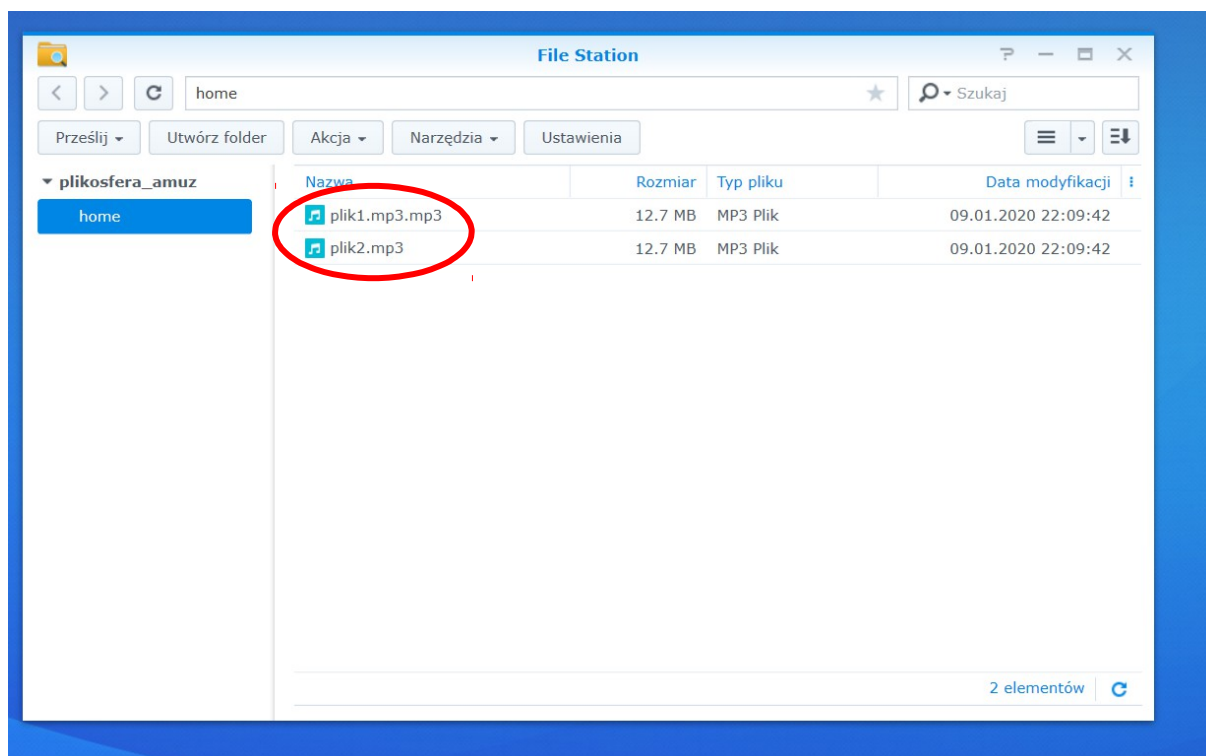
File Station

home

Szukaj

Prześlij ▾ Utwórz folder Akcja ▾ Narzędzia ▾ Ustawienia

▾ plikosfera_amuz
home

| Nazwa | Rozmiar | Typ pliku | Data modyfikacji |
|---|---|---|---|
| plik1.mp3.mp3 | 12.7 MB | MP3 Plik | 09.01.2020 22:09:42 |
| plik2.mp3 | 12.7 MB | MP3 Plik | 09.01.2020 22:09:42 |

2 elementów